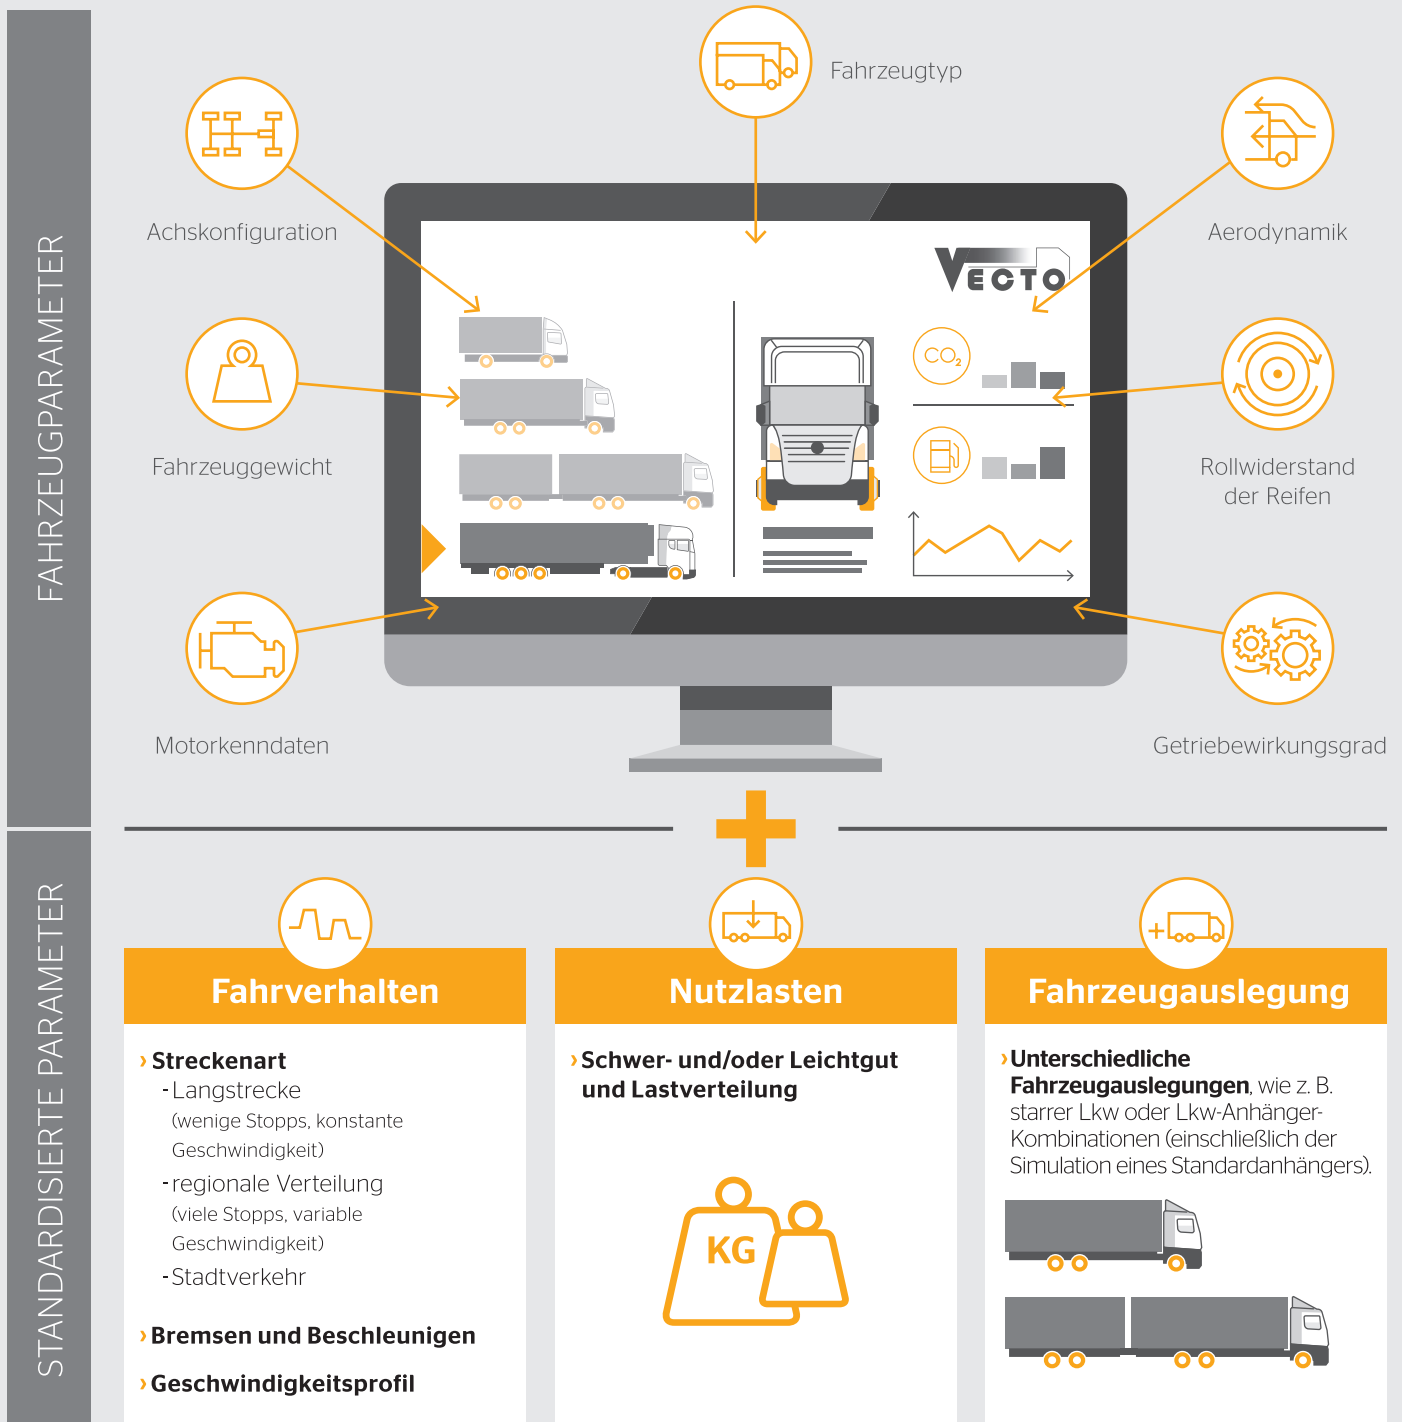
FAHRZEUGPARAMETER

Fahrzeugtyp

Achskonfiguration

Aerodynamik

VECTO

$CO_2$

Fahrzeuggewicht

Rollwiderstand der Reifen

Motorkenndaten

Getriebewirkungsgrad

STANDARDISIERTE PARAMETER

Fahrverhalten

› Streckenart
- Langstrecke (wenige Stopps, konstante Geschwindigkeit)
- regionale Verteilung (viele Stopps, variable Geschwindigkeit)
- Stadtverkehr

› Bremsen und Beschleunigen

› Geschwindigkeitsprofil

Nutzlasten

› Schwer- und/oder Leichtgut und Lastverteilung

KG

Fahrzeugauslegung

› Unterschiedliche Fahrzeugauslegungen, wie z. B. starrer Lkw oder Lkw-Anhänger-Kombinationen (einschließlich der Simulation eines Standardanhängers).